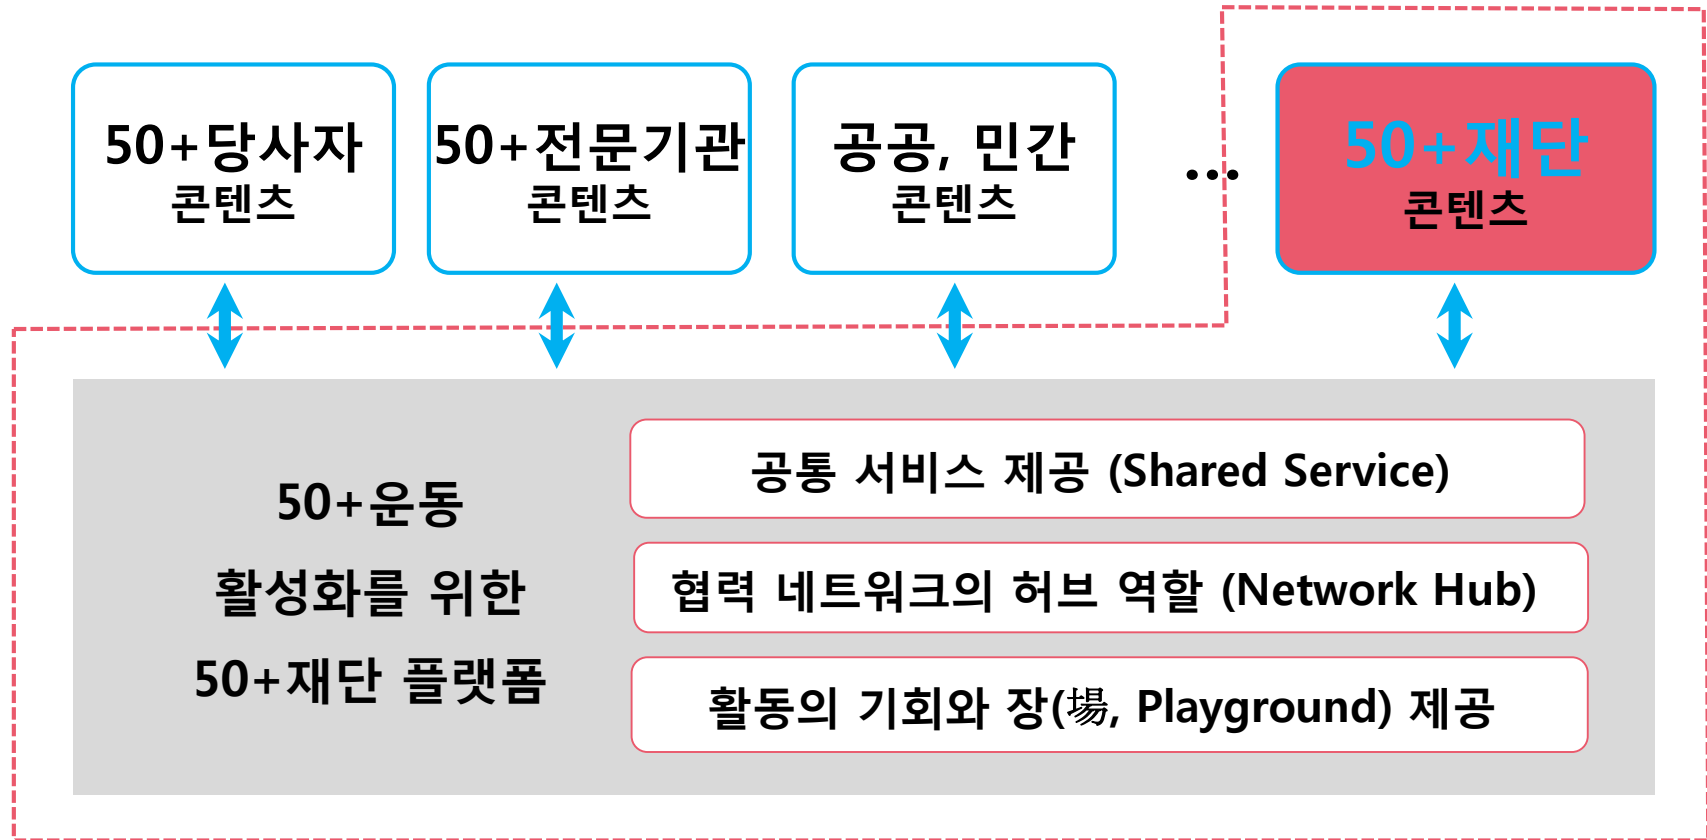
50+당사자
콘텐츠

50+전문기관
콘텐츠

공공, 민간
콘텐츠

...

50+재단
콘텐츠

50+운동
활성화를 위한
50+재단 플랫폼

공통 서비스 제공 (Shared Service)

협력 네트워크의 허브 역할 (Network Hub)

활동의 기회와 장(場, Playground) 제공